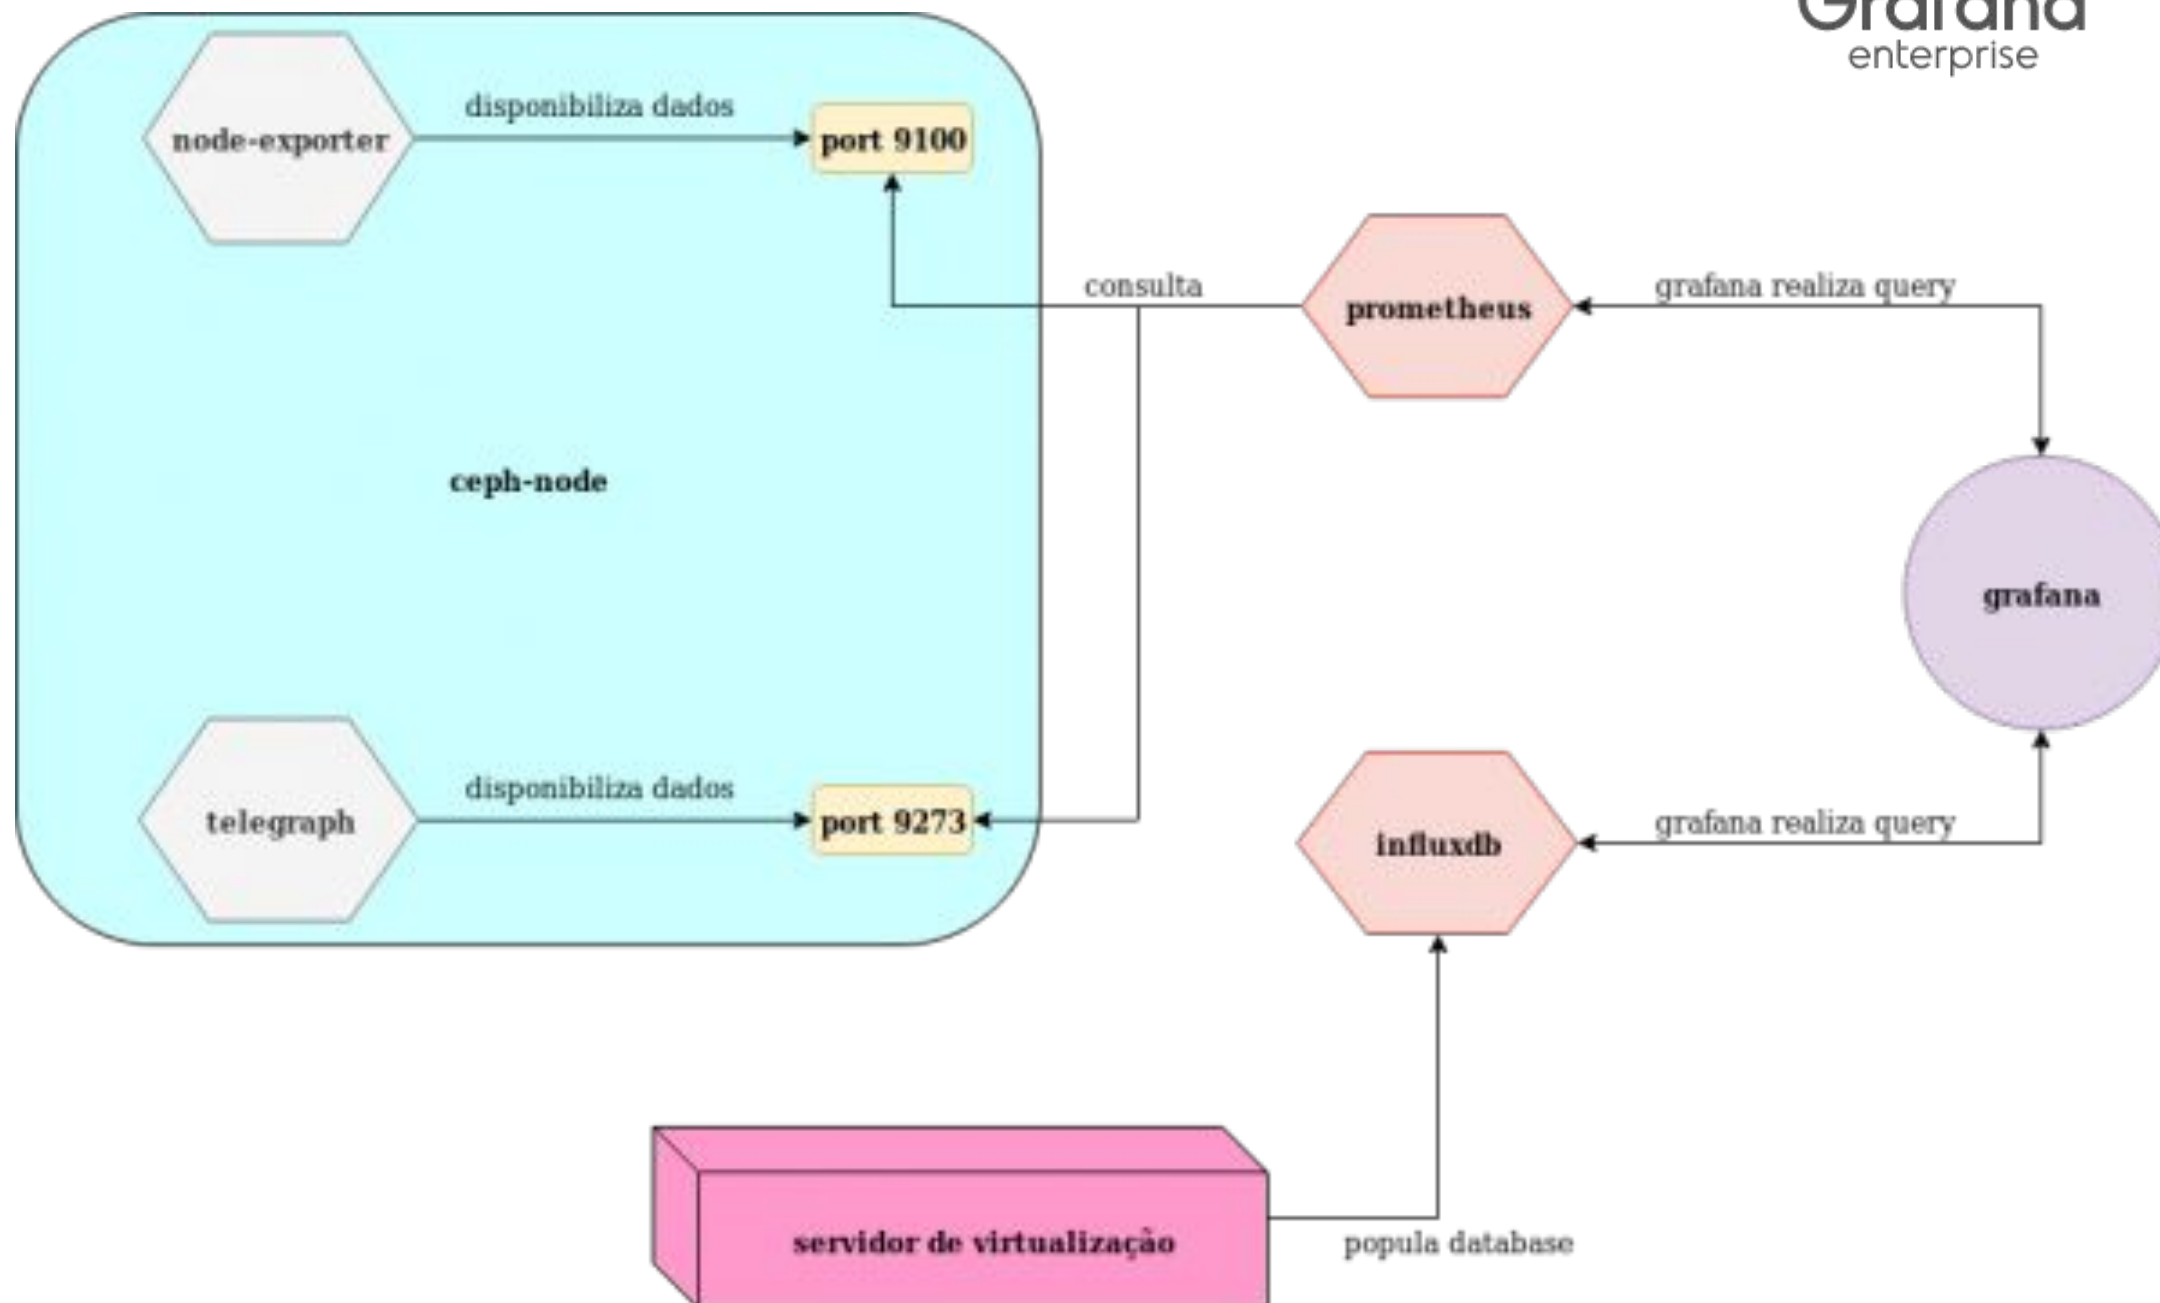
Grafana
enterprise

node-exporter
disponibiliza dados
port 9100

consulta
prometheus
grafana realiza query

ceph-node

grafana

telegraph
disponibiliza dados
port 9273

influxdb
grafana realiza query

servidor de virtualização
popula database